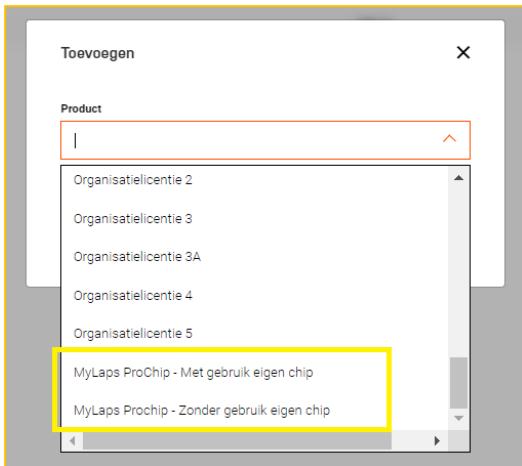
Toevoegen

Product

Organisatielicentie 2

Organisatielicentie 3

Organisatielicentie 3A

Organisatielicentie 4

Organisatielicentie 5

MyLaps ProChip - Met gebruik eigen chip

MyLaps Prochip - Zonder gebruik eigen chip